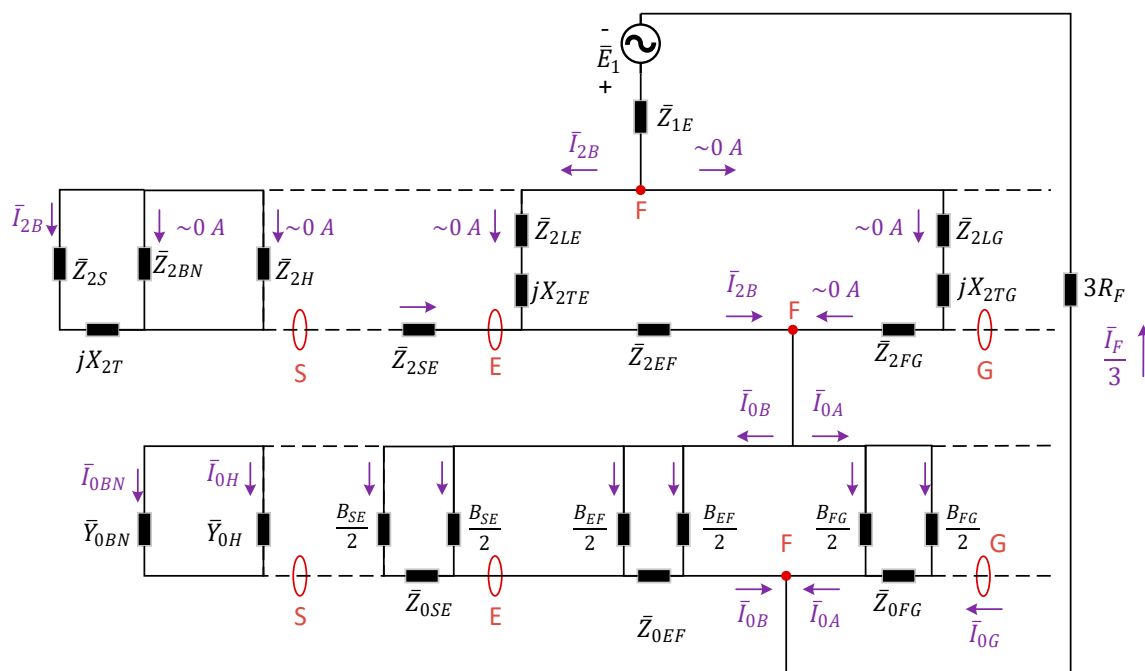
-
$\bar{E}_1$
+
$\bar{Z}_{1E}$
$\bar{I}_{2B}$
$\sim 0\ A$
F
$\bar{I}_{2B}$
$\sim 0\ A$
$\sim 0\ A$
$\sim 0\ A$
$\bar{Z}_{2LE}$
$\sim 0\ A$
$\bar{Z}_{2LG}$
$\bar{Z}_{2S}$
$\bar{Z}_{2BN}$
$\bar{Z}_{2H}$
$jX_{2TE}$
$\bar{I}_{2B}$
$\sim 0\ A$
$jX_{2TG}$
$3R_F$
F
$jX_{2T}$
S
$\bar{Z}_{2SE}$
E
$\bar{Z}_{2EF}$
$\bar{Z}_{2FG}$
G
$\frac{\bar{I}_F}{3}$
$\bar{I}_{0B}$
$\bar{I}_{0A}$
$\bar{I}_{0BN}$
$\bar{I}_{0H}$
$\bar{Y}_{0BN}$
$\bar{Y}_{0H}$
$\frac{B_{SE}}{2}$
$\frac{B_{SE}}{2}$
$\frac{B_{EF}}{2}$
$\frac{B_{EF}}{2}$
$\frac{B_{FG}}{2}$
$\frac{B_{FG}}{2}$
F
G
S
$\bar{Z}_{0SE}$
E
$\bar{I}_{0B}$
$\bar{I}_{0A}$
$\bar{Z}_{0FG}$
$\bar{I}_{0G}$
$\bar{Z}_{0EF}$